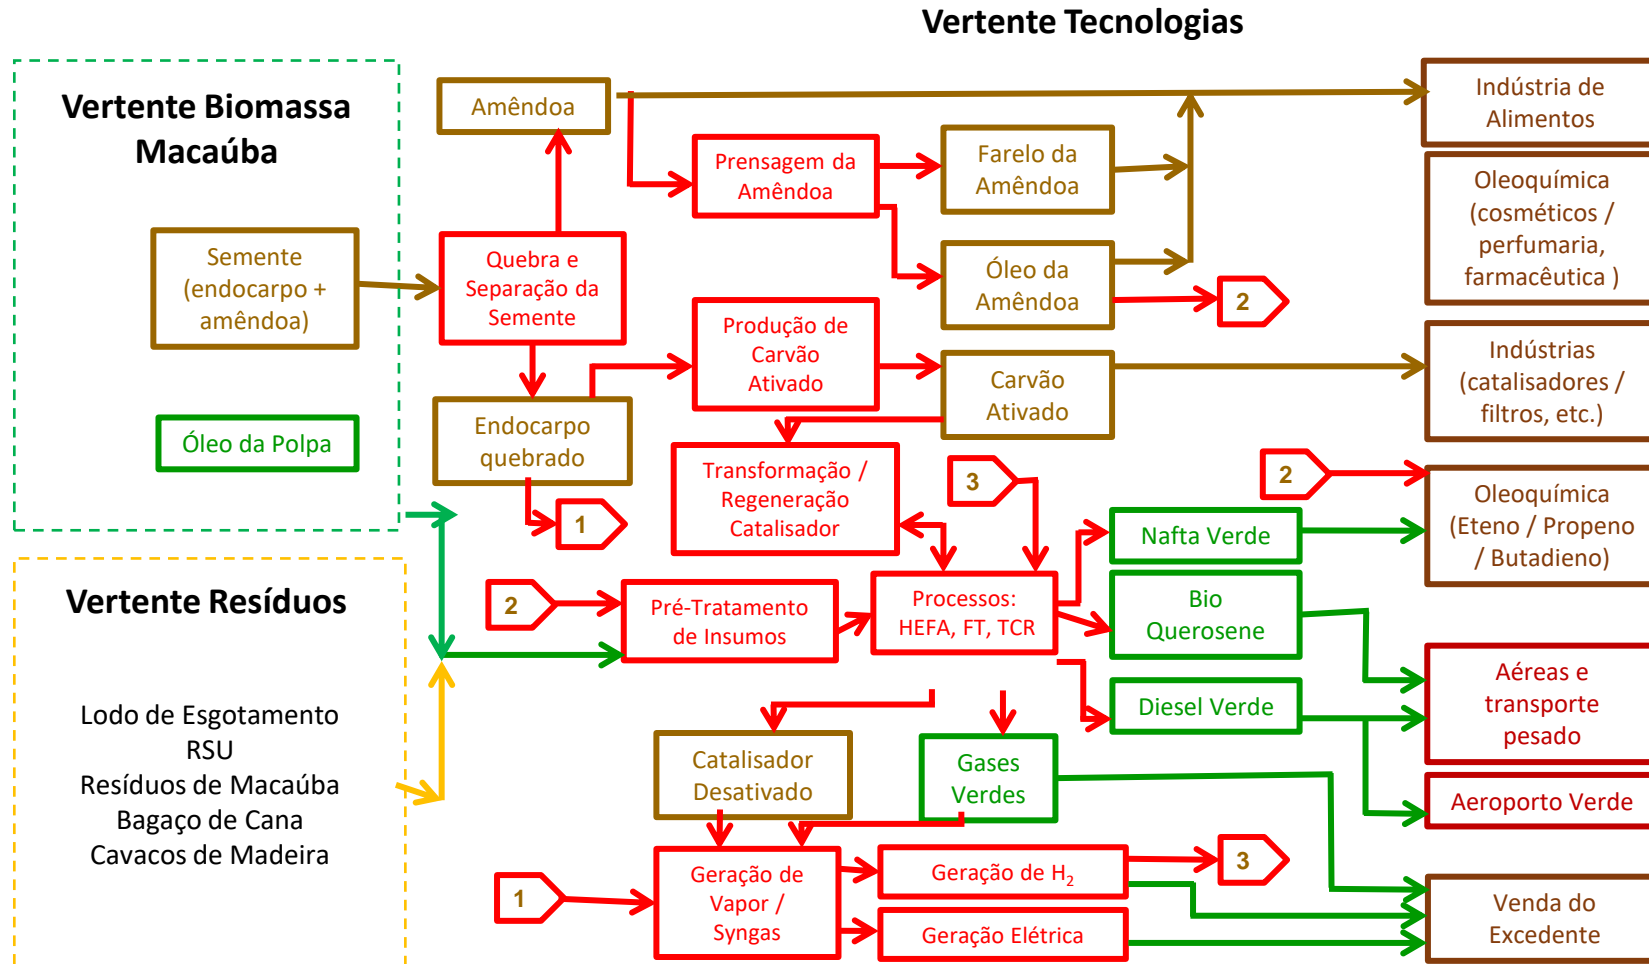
Vertente Tecnologias

Vertente Biomassa Macaúba

Semente (endocarpo + amêndoa)

Óleo da Polpa

Amêndoa

Quebra e Separação da Semente

Endocarpo quebrado

1

Prensagem da Amêndoa

Farelo da Amêndoa

Óleo da Amêndoa

2

Produção de Carvão Ativado

Carvão Ativado

Transformação / Regeneração Catalisador

3

2

Indústria de Alimentos

Oleoquímica (cosméticos / perfumaria, farmacêutica )

Indústrias (catalisadores / filtros, etc.)

Oleoquímica (Eteno / Propeno / Butadieno)

Vertente Resíduos

Lodo de Esgotamento
RSU
Resíduos de Macaúba
Bagaço de Cana
Cavacos de Madeira

2

Pré-Tratamento de Insumos

Processos: HEFA, FT, TCR

Nafta Verde

Bio Querosene

Diesel Verde

Aéreas e transporte pesado

Aeroporto Verde

Catalisador Desativado

Gases Verdes

1

Geração de Vapor / Syngas

Geração de $H_2$

3

Geração Elétrica

Venda do Excedente